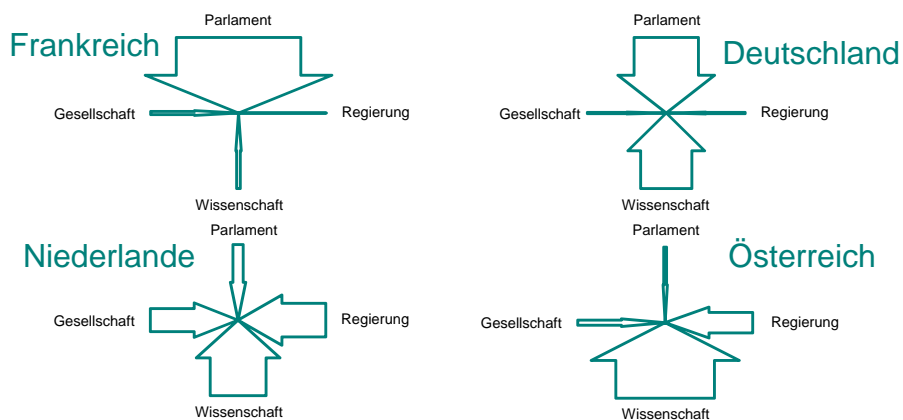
Frankreich
Parlament
Gesellschaft
Regierung
Wissenschaft

Deutschland
Parlament
Gesellschaft
Regierung
Wissenschaft

Niederlande
Parlament
Gesellschaft
Regierung
Wissenschaft

Österreich
Parlament
Gesellschaft
Regierung
Wissenschaft